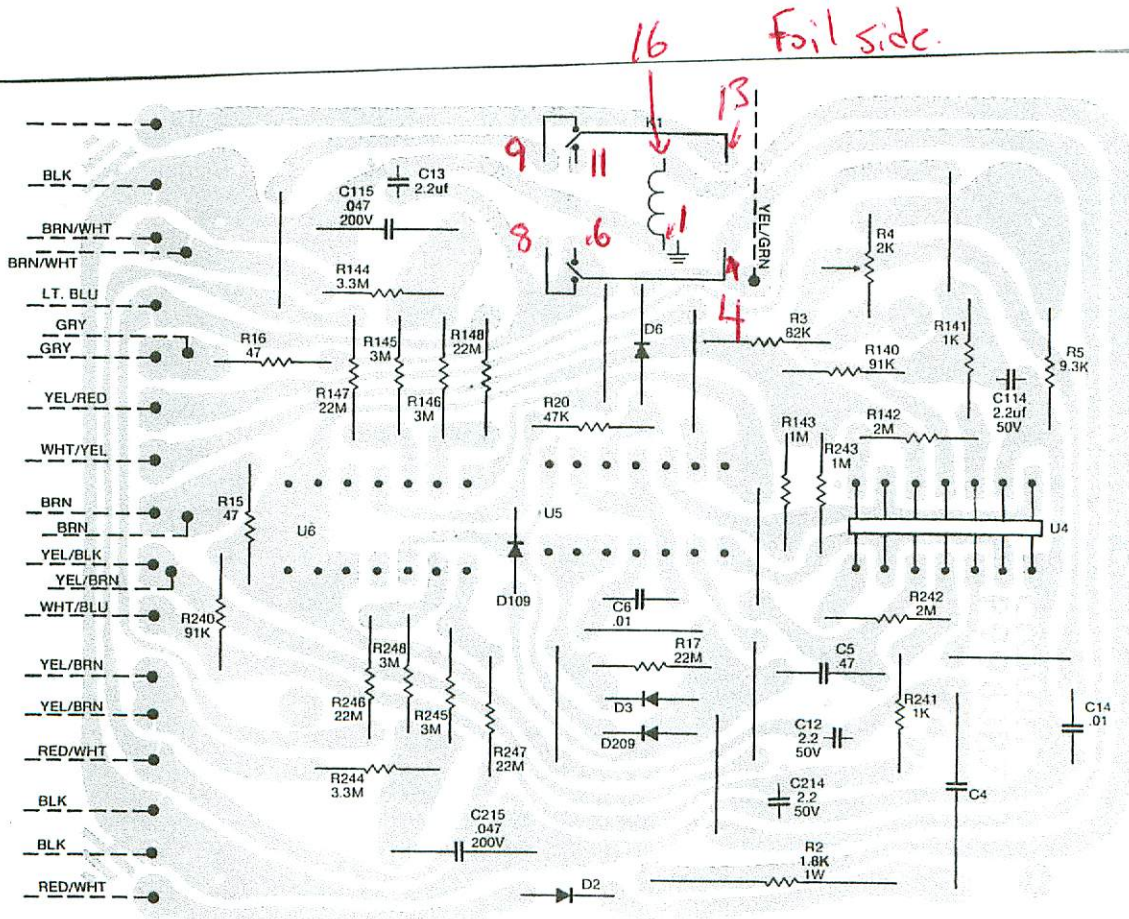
16
Foil side.
13
K1
9
11
8
6
1
4
BLK
BRN/WHT
BRN/WHT
LT. BLU
GRY
GRY
YEL/RED
WHT/YEL
BRN
BRN
YEL/BLK
YEL/BRN
WHT/BLU
YEL/BRN
YEL/BRN
RED/WHT
BLK
BLK
RED/WHT
C13
2.2uf
C115
.047
200V
R144
3.3M
R16
47
R145
3M
R148
22M
R147
22M
R146
3M
D6
YEL/GRN
R4
2K
R3
82K
R141
1K
R140
91K
R5
9.3K
C114
2.2uf
50V
R20
47K
R143
1M
R142
2M
R243
1M
R15
47
U6
U5
U4
D109
C6
.01
R242
2M
R240
91K
R248
3M
R17
22M
C5
47
R246
22M
R245
3M
D3
R241
1K
C14
.01
D209
C12
2.2
50V
R247
22M
R244
3.3M
C214
2.2
50V
C4
C215
.047
200V
R2
1.8K
1W
D2